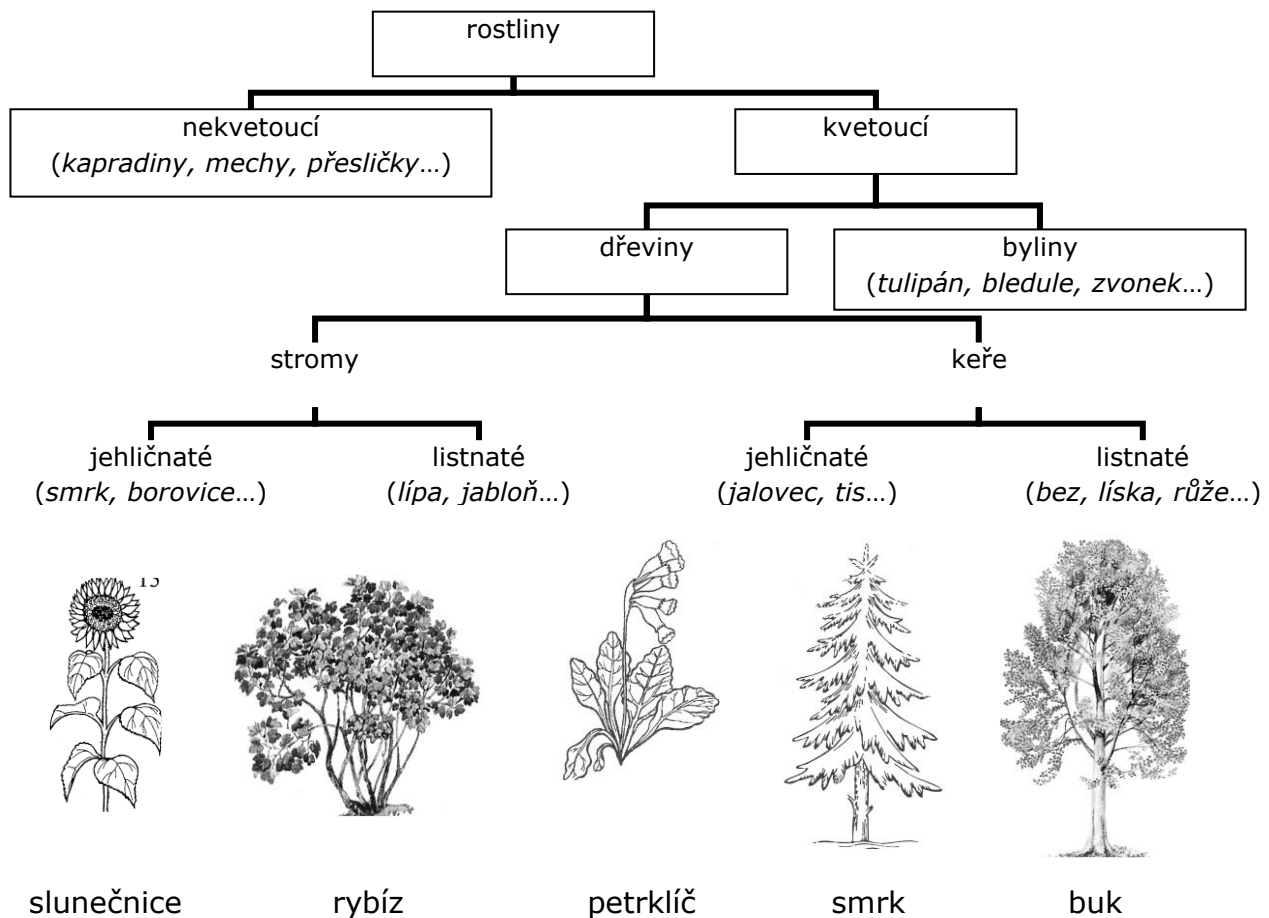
rostliny

nekvetoucí
(*kapradiny, mechy, přesličky*…)

kvetoucí

dřeviny

byliny
(*tulipán, bledule, zvonek*…)

stromy

keře

jehličnaté
(*smrk, borovice*…)

listnaté
(*lípa, jabloň*…)

jehličnaté
(*jalovec, tis*…)

listnaté
(*bez, líska, růže*…)

13

slunečnice

rybíz

petrklíč

smrk

buk